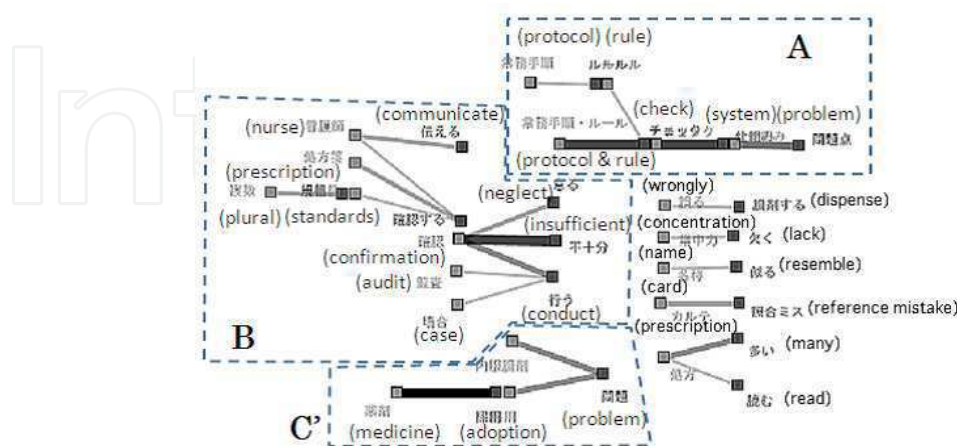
A

(protocol) (rule)
業務手順
ルール

(check) (system)(problem)
業務手順・ルール
チェック
仕組み
問題点
(protocol & rule)

B

(communicate)
(nurse) 看護師
伝える
処方箋
(prescription)
複数
規格
(plural) (standards)
確認する
(neglect) 怠る
(insufficient)
確認
不十分
(confirmation)
(audit) 監査
行う
場合
(conduct)
(case)

(wrongly)
誤る
調剤する (dispense)
(concentration)
集中力
欠く (lack)
(name)
名称
似る (resemble)
(card)
カルテ
照合ミス (reference mistake)
(prescription)
処方
多い (many)
読む (read)

C'
服用期間
問題
薬剤
採用
(medicine) (adoption) (problem)